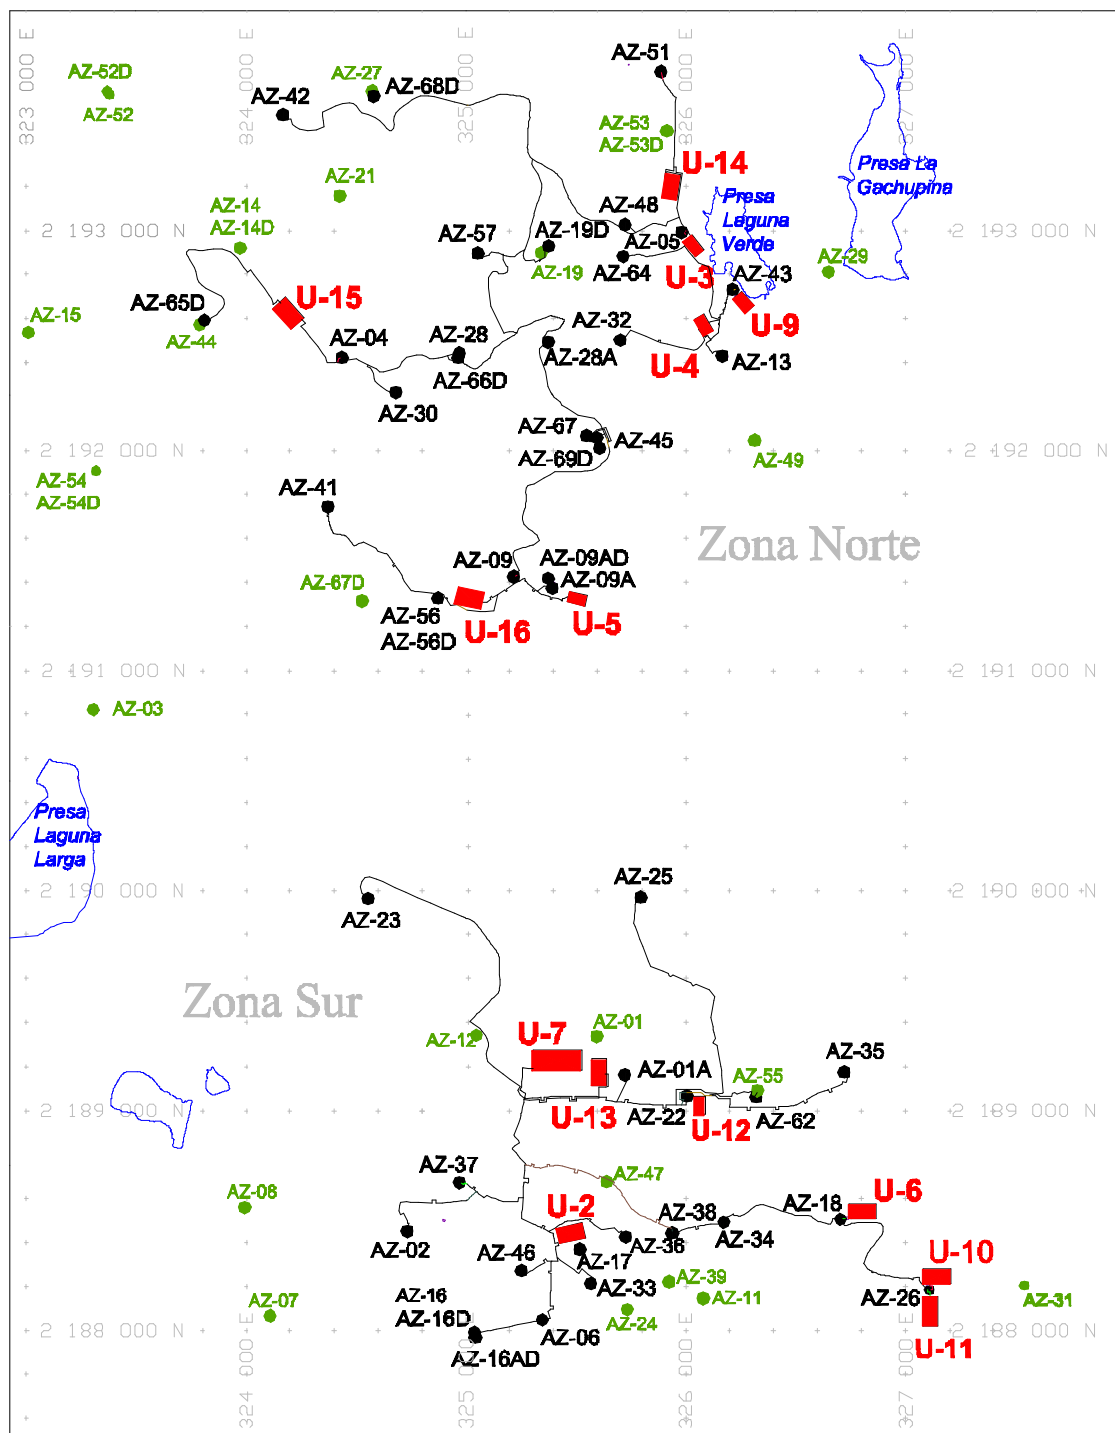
323 000 E
324 000 E
325 000 E
326 000 E
327 000 E

AZ-52D
AZ-52
AZ-42
AZ-27
AZ-68D
AZ-51
AZ-53
AZ-53D
U-14
Presa La Gachupina
AZ-21
AZ-14
AZ-14D
2 193 000 N
AZ-57
AZ-19D
AZ-48
Presa Laguna Verde
AZ-05
AZ-19
AZ-64
U-3
AZ-43
AZ-29
2 193 000 N
AZ-15
AZ-65D
U-15
AZ-44
AZ-04
AZ-28
AZ-32
U-9
AZ-28A
AZ-66D
U-4
AZ-13
AZ-30
AZ-67
AZ-45
2 192 000 N
AZ-69D
AZ-49
2 192 000 N
AZ-54
AZ-54D
AZ-41
Zona Norte
AZ-09
AZ-09AD
AZ-09A
AZ-67D
AZ-56
AZ-56D
U-16
U-5
2 191 000 N
2 191 000 N
AZ-03
Presa Laguna Larga
2 190 000 N
AZ-25
2 190 000 N
AZ-23
Zona Sur
U-7
AZ-01
AZ-12
AZ-35
AZ-01A
AZ-55
2 189 000 N
U-13
AZ-22
U-12
AZ-62
2 189 000 N
AZ-37
AZ-47
AZ-08
U-2
AZ-18
U-6
AZ-38
AZ-34
AZ-02
AZ-46
AZ-36
AZ-17
U-10
AZ-39
AZ-33
AZ-07
AZ-11
AZ-26
AZ-31
AZ-16
AZ-16D
AZ-24
2 188 000 N
2 188 000 N
AZ-06
AZ-16AD
U-11